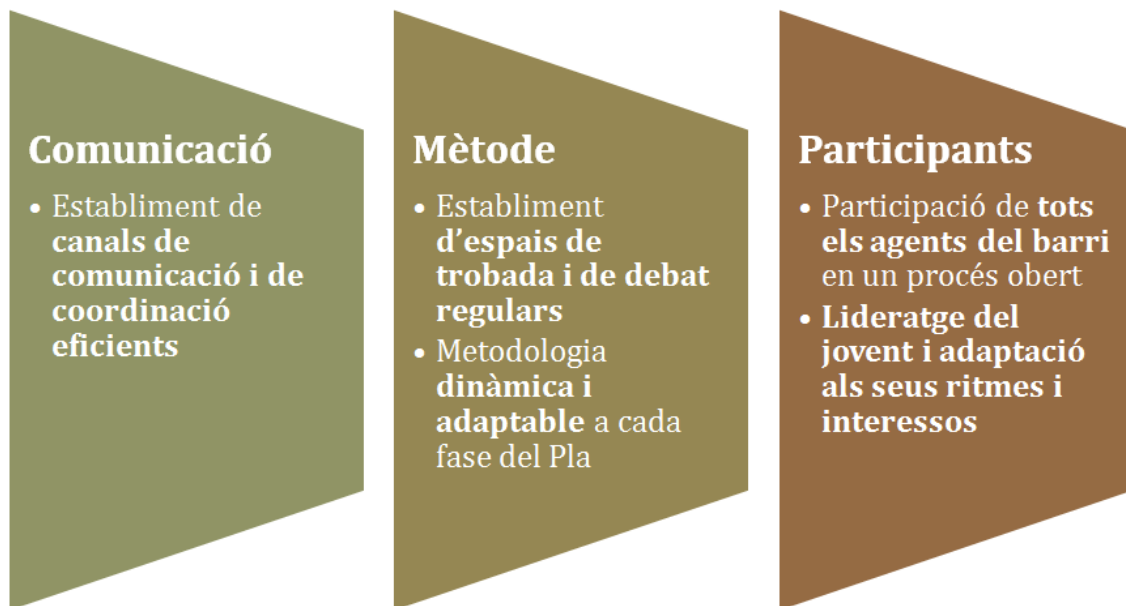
Comunicació

• Establiment de canals de comunicació i de coordinació eficients

Mètode

• Establiment d'espais de trobada i de debat regulars
• Metodologia dinàmica i adaptable a cada fase del Pla

Participants

• Participació de tots els agents del barri en un procés obert
• Lideratge del jovent i adaptació als seus ritmes i interessos